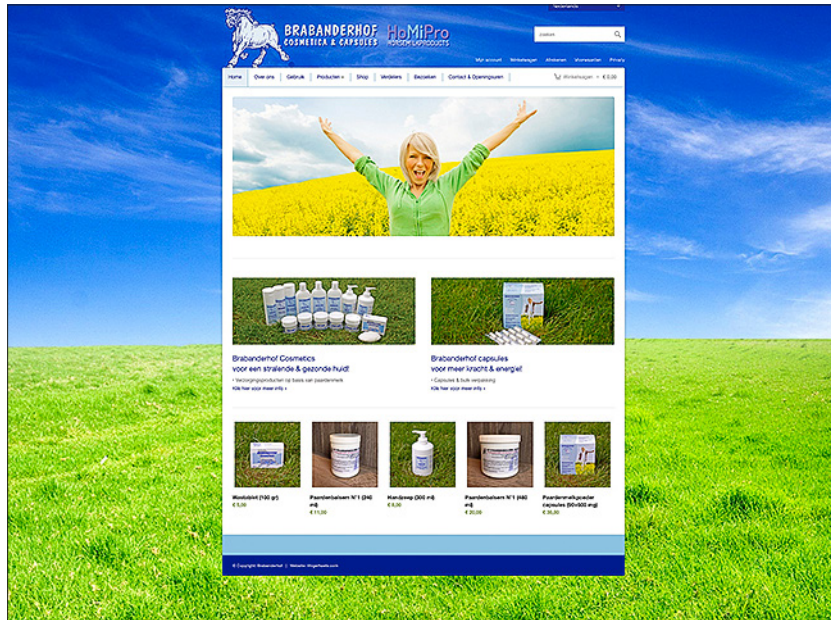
Nederlands

BRABANDERHOF
COSMETICA & CAPSULES
HoMiPro
HORSEMILKPRODUCTS

Zoeken

Mijn account Winkelwagen Afrekenen Voorwaarden Privacy

Home Over ons Gebruik Producten » Shop Verkopers Bezoeken Contact & Openingsuren

Winkelwagen - € 0,00

Brabanderhof Cosmetics
voor een stralende & gezonde huid!

• Verzorgingsproducten op basis van paardenmelk
Klik hier voor meer info »

Brabanderhof capsules
voor meer kracht & energie!

• Capsules & bulk verpakking
Klik hier voor meer info »

Wasblokje (100 gr)
€ 5,00

Paardenbalsem N°1 (240 ml)
€ 11,00

Handzeep (300 ml)
€ 8,00

Paardenbalsem N°1 (480 ml)
€ 20,00

Paardenmelkpoeder capsules (90x500 mg)
€ 35,00

© Copyright Brabanderhof | Website: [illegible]